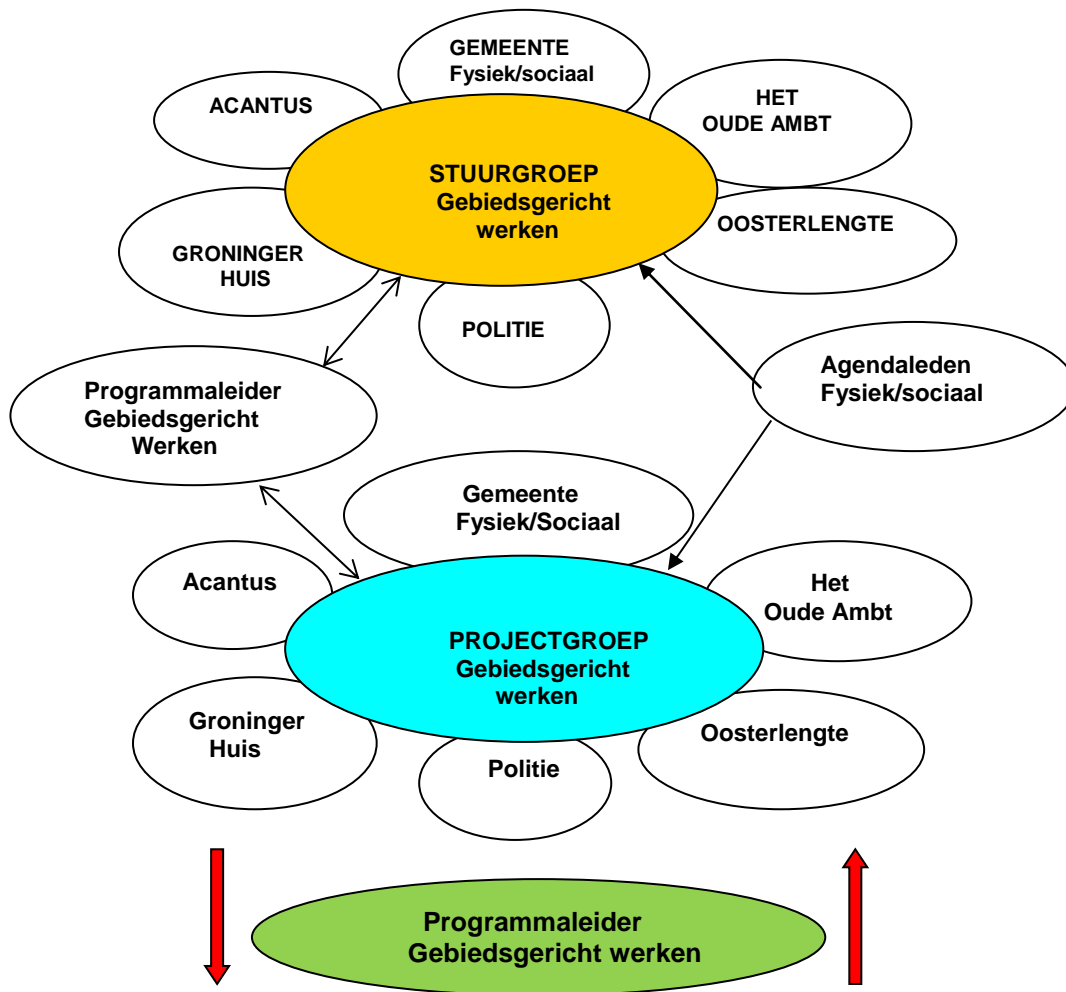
GEMEENTE
Fysiek/sociaal

ACANTUS

HET
OUDE AMBT

STUURGROEP
Gebiedsgericht
werken

OOSTERLENGTE

GRONINGER
HUIS

POLITIE

Agendaleden
Fysiek/sociaal

Programmaleider
Gebiedsgericht
Werken

Gemeente
Fysiek/Sociaal

Acantus

Het
Oude Ambt

PROJECTGROEP
Gebiedsgericht
werken

Groninger
Huis

Oosterlengte

Politie

Programmaleider
Gebiedsgericht werken